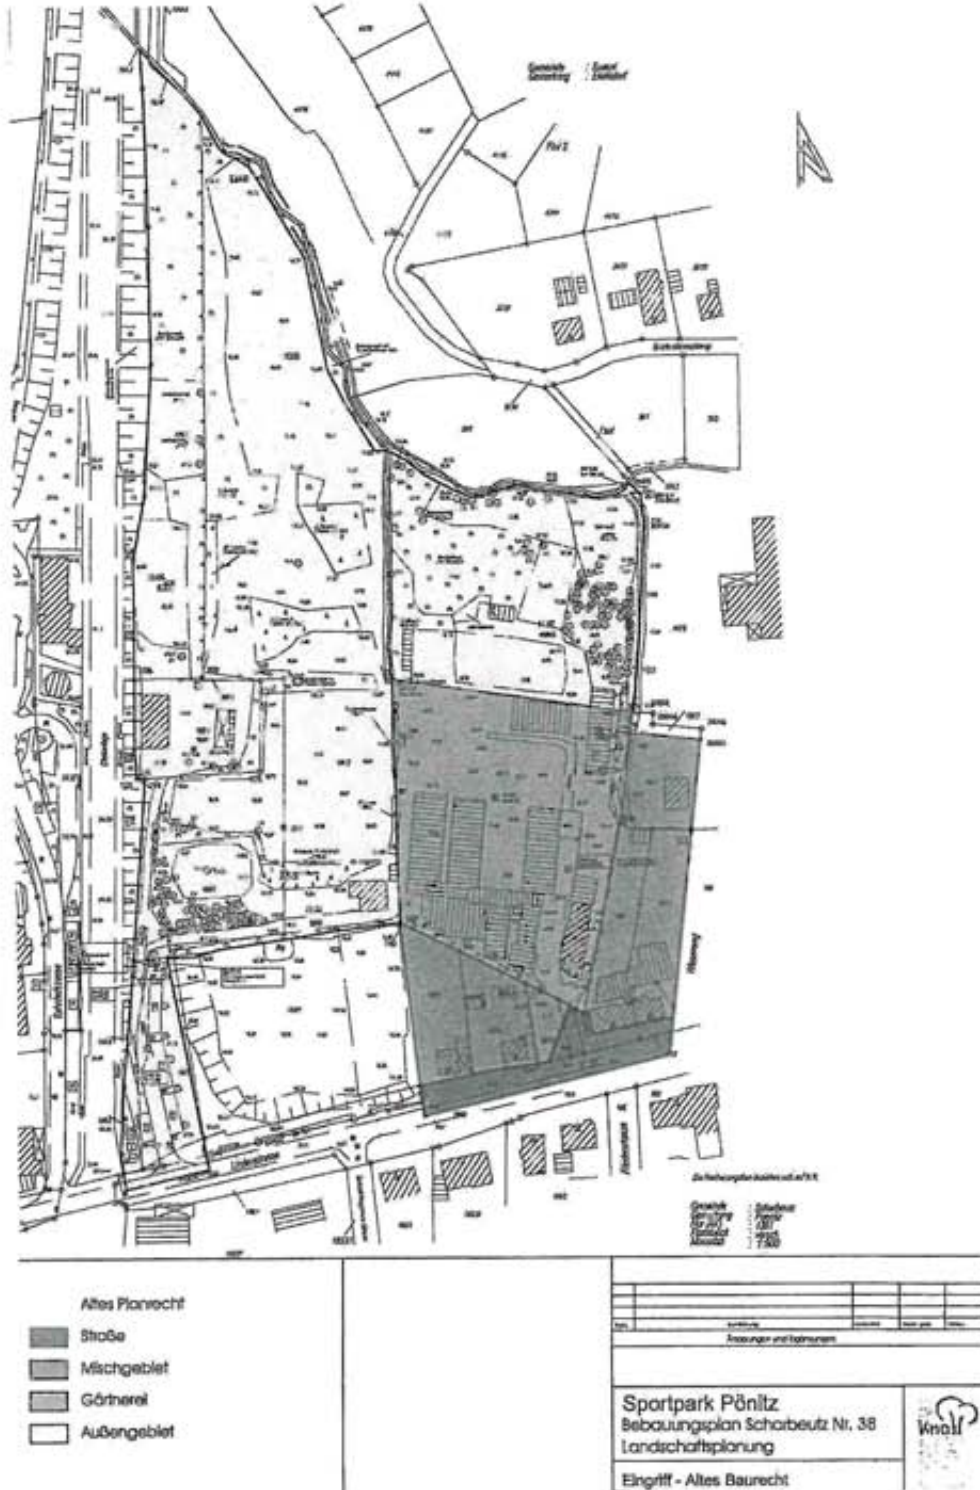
Altes Planrecht

Straße

Mischgebiet

Gärtnerei

Außengebiet

Änderungen und Ergänzungen

Sportpark Pönitz
Bebauungsplan Scharbeutz Nr. 38
Landschaftsplanung

Eingriff - Altes Baurecht

Knoll

Gemeinde Scharbeutz
Gemarkung Zarnekau

Gemeinde Scharbeutz

Hänseweg